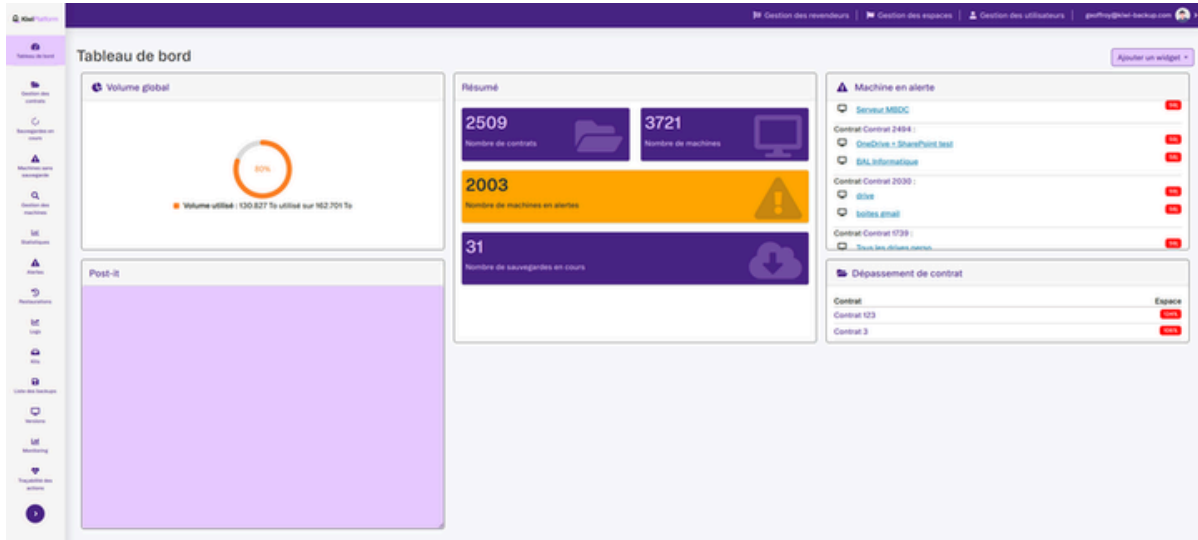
KiwiPlatform

Tableau de bord
Gestion des contrats
Sauvegardes en cours
Machines sans sauvegarde
Gestion des machines
Statistiques
Alertes
Restaurations
Logs
Alis
Liste des backups
Versions
Monitoring
Traçabilité des actions

Gestion des revendeurs | Gestion des espaces | Gestion des utilisateurs | geoffroy@kiwi-backup.com

Tableau de bord

Ajouter un widget

Volume global

80%

Volume utilisé : 130.827 To utilisé sur 162.701 To

Post-it

Résumé

2509
Nombre de contrats

3721
Nombre de machines

2003
Nombre de machines en alertes

31
Nombre de sauvegardes en cours

Machine en alerte

Serveur MSDC

Contrat Contrat 2494 :
OneDrive + SharePoint test
BAL Informatique

Contrat Contrat 2030 :
drive
boites gmail

Contrat Contrat 1739 :
Tous les drives perso

Dépassement de contrat

| Contrat | Espace |
|---|---|
| Contrat 123 | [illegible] |
| Contrat 3 | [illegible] |